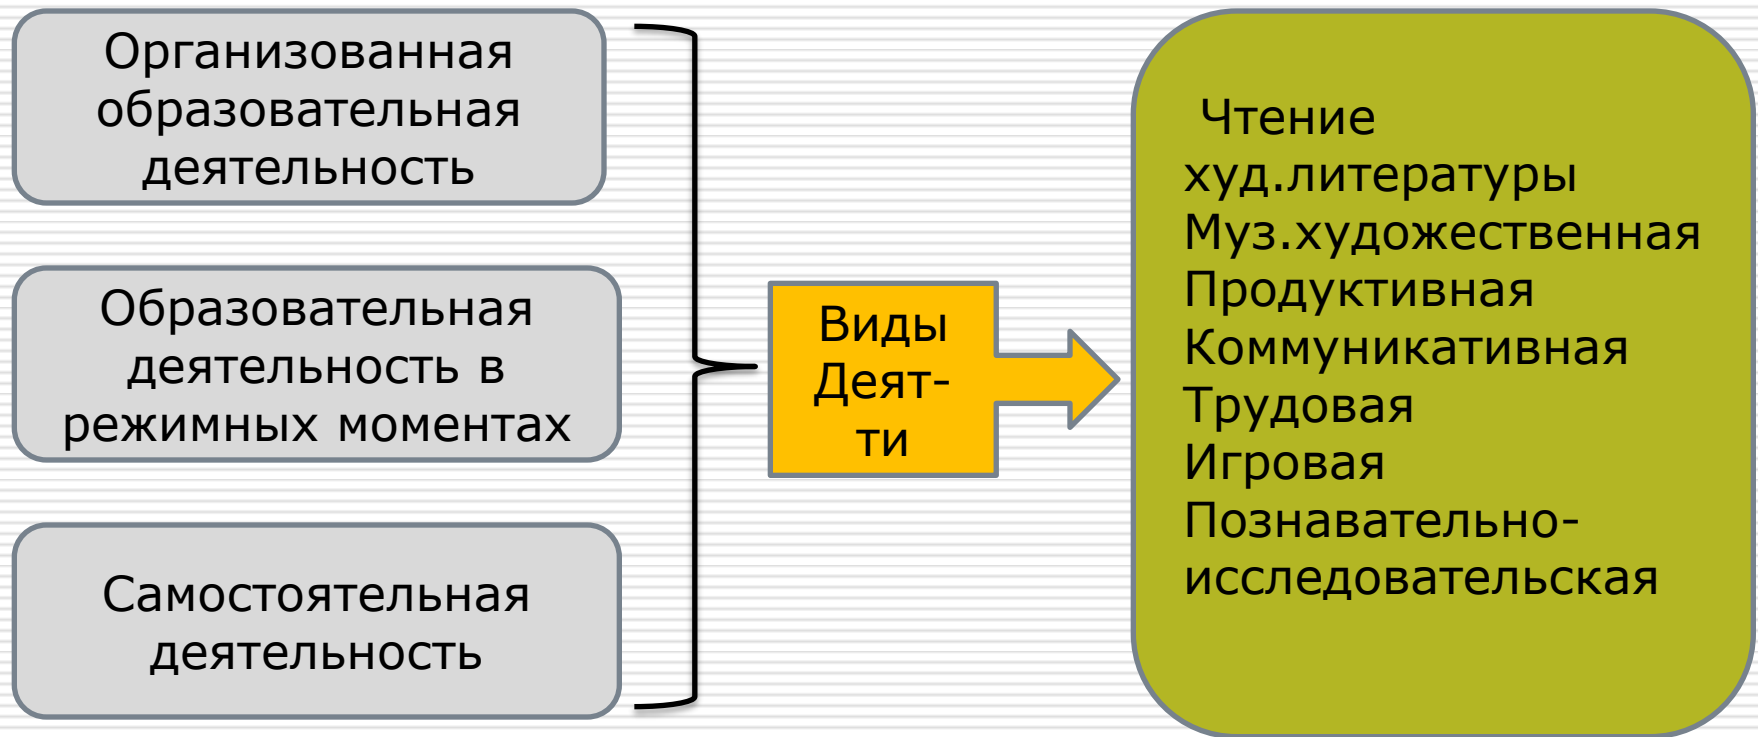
Организованная образовательная деятельность

Образовательная деятельность в режимных моментах

Самостоятельная деятельность

Виды Деят-ти

Чтение худ.литературы
Муз.художественная
Продуктивная
Коммуникативная
Трудовая
Игровая
Познавательно-исследовательская